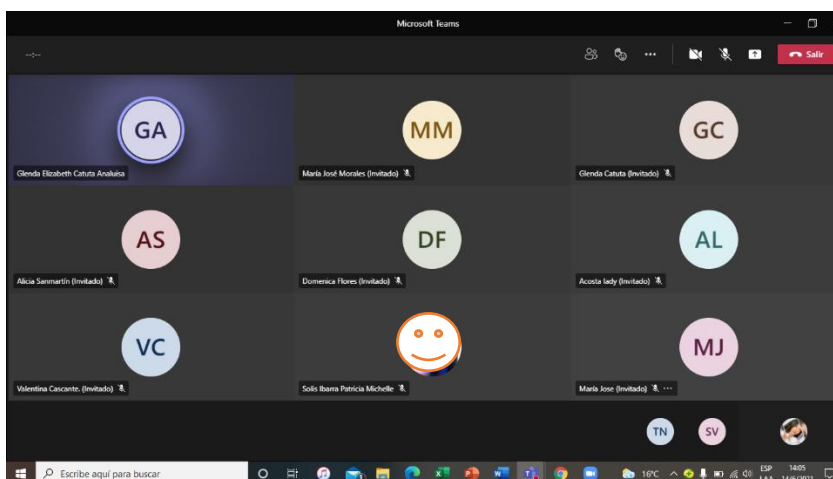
Microsoft Teams

Salir

GA
Glenda Elizabeth Catuta Analuisa

MM
María José Morales (Invitado)

GC
Glenda Catuta (Invitado)

AS
Alicia Sanmartín (Invitado)

DF
Domenica Flores (Invitado)

AL
Acosta lady (Invitado)

VC
Valentina Cascante. (Invitado)

Solis Ibarra Patricia Michelle

MJ
María Jose (Invitado)

TN

SV

Escribe aquí para buscar

16°C

ESP

14:05